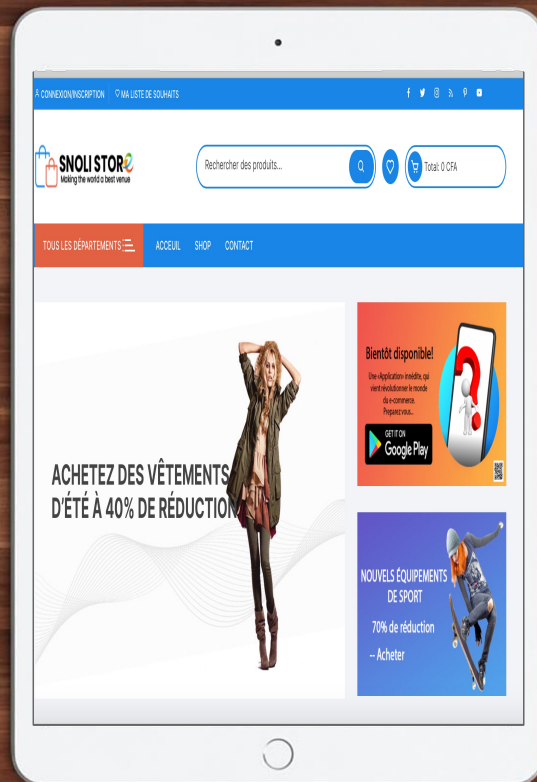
CONNEXION/INSCRIPTION MA LISTE DE SOUHAITS

SNOLI STORE
Making the world a best venue

Rechercher des produits...

Total: 0 CFA

TOUS LES DÉPARTEMENTS ACCEUIL SHOP CONTACT

ACHETEZ DES VÊTEMENTS D'ÉTÉ À 40% DE RÉDUCTION

Bientôt disponible!
Une «Application» inédite, qui vient révolutionner le monde du e-commerce. Preparez vous...
GET IT ON Google Play

NOUVELS ÉQUIPEMENTS DE SPORT
70% de réduction
-- Acheter